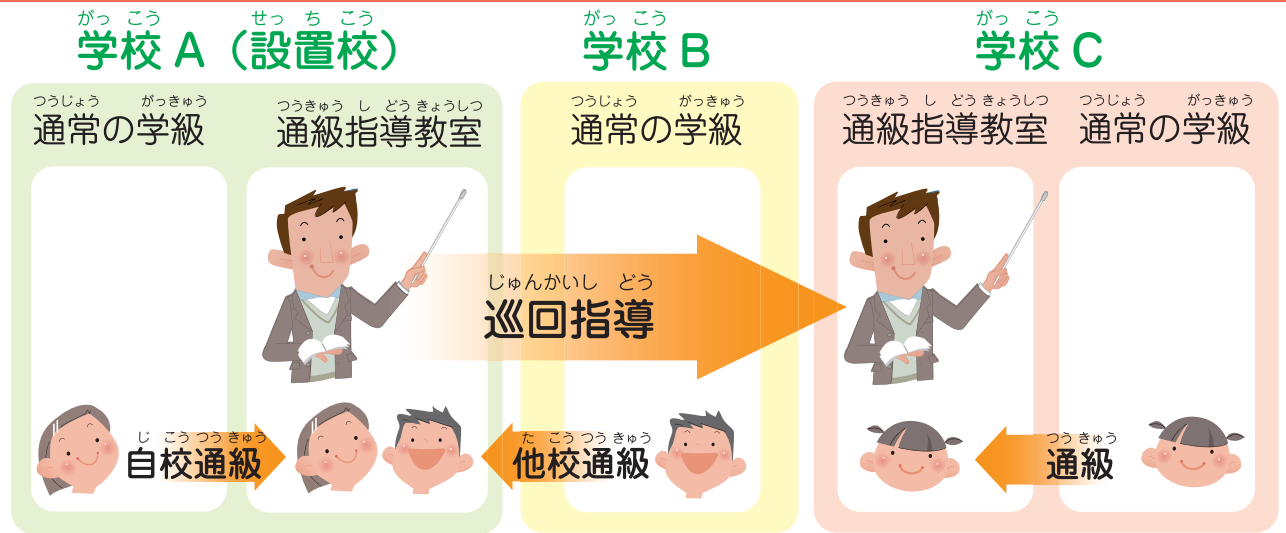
がっこう　　せっちこう
学校 A（設置校）

がっこう
学校 B

がっこう
学校 C

つうじょう　がっきゅう
通常の学級

つうきゅうしどうきょうしつ
通級指導教室

つうじょう　がっきゅう
通常の学級

つうきゅうしどうきょうしつ
通級指導教室

つうじょう　がっきゅう
通常の学級

じゅんかいしどう
巡回指導

じこうつうきゅう
自校通級

たこうつうきゅう
他校通級

つうきゅう
通級